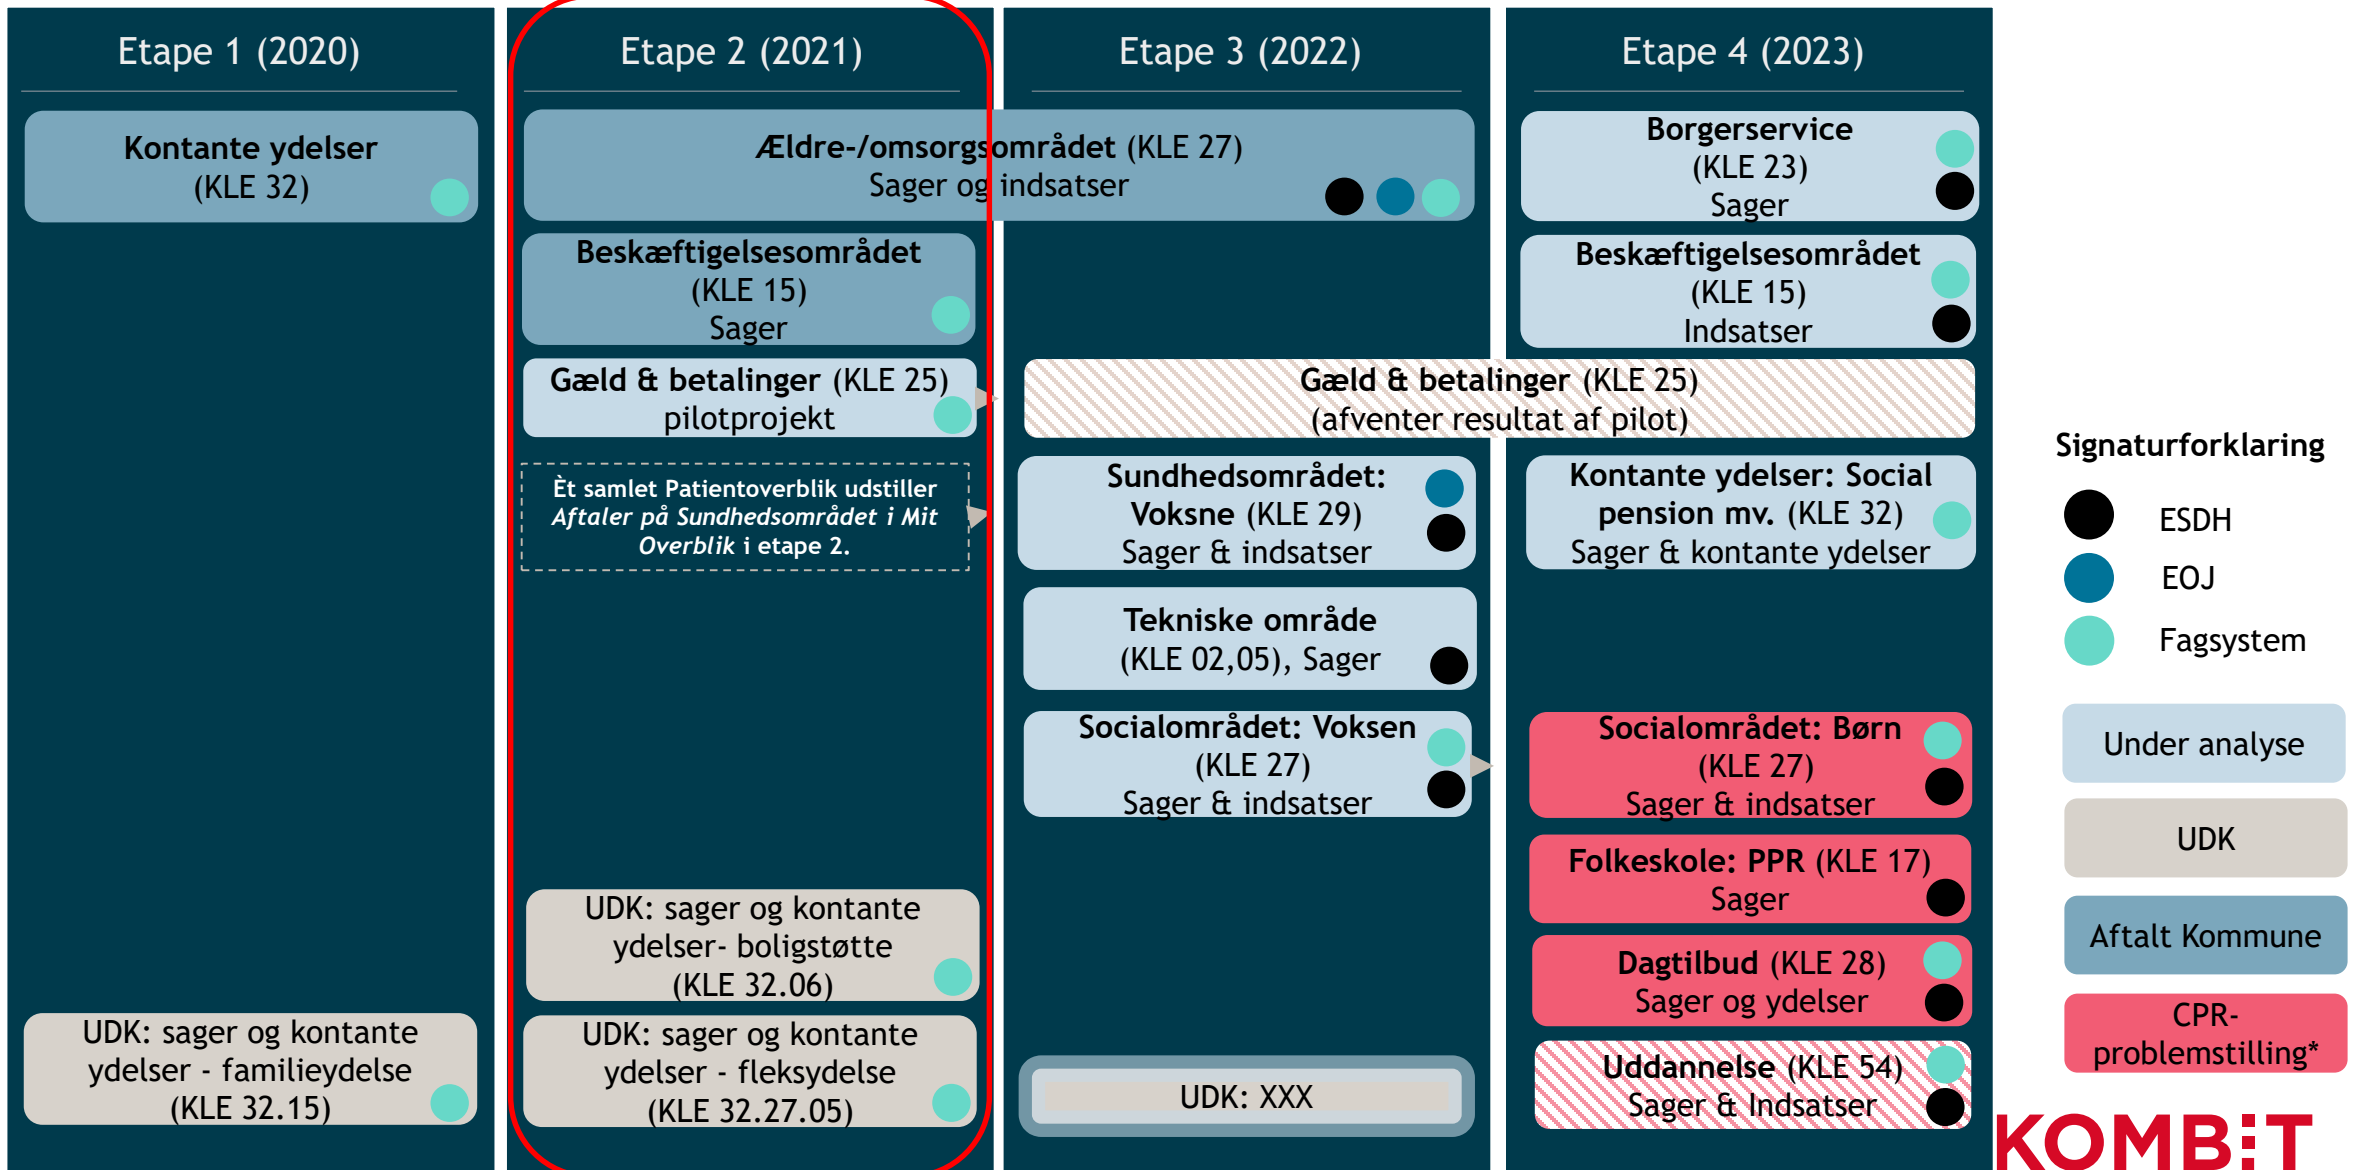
Etape 1 (2020)

Kontante ydelser (KLE 32)

UDK: sager og kontante ydelser - familieydelse (KLE 32.15)

Etape 2 (2021)

Ældre-/omsorgsområdet (KLE 27) Sager og indsatser

Beskæftigelsesområdet (KLE 15) Sager

Gæld & betalinger (KLE 25) pilotprojekt

Èt samlet Patientoverblik udstiller *Aftaler på Sundhedsområdet i Mit Overblik* i etape 2.

UDK: sager og kontante ydelser- boligstøtte (KLE 32.06)

UDK: sager og kontante ydelser - fleksydelse (KLE 32.27.05)

Etape 3 (2022)

Gæld & betalinger (KLE 25) (afventer resultat af pilot)

Sundhedsområdet: Voksne (KLE 29) Sager & indsatser

Tekniske område (KLE 02,05), Sager

Socialområdet: Voksen (KLE 27) Sager & indsatser

UDK: XXX

Etape 4 (2023)

Borgerservice (KLE 23) Sager

Beskæftigelsesområdet (KLE 15) Indsatser

Kontante ydelser: Social pension mv. (KLE 32) Sager & kontante ydelser

Socialområdet: Børn (KLE 27) Sager & indsatser

Folkeskole: PPR (KLE 17) Sager

Dagtilbud (KLE 28) Sager og ydelser

Uddannelse (KLE 54) Sager & Indsatser

Signaturforklaring

ESDH

EOJ

Fagsystem

Under analyse

UDK

Aftalt Kommune

CPR-problemstilling*

KOMBIT